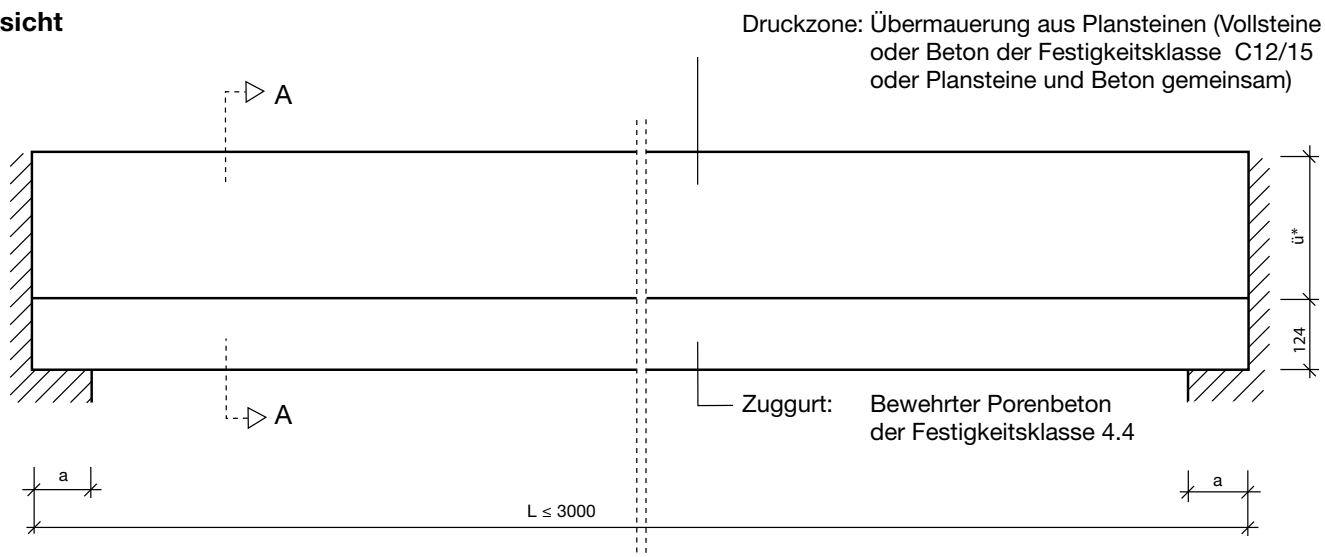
sicht

Druckzone: Übermauerung aus Plansteinen (Vollsteine oder Beton der Festigkeitsklasse C12/15 oder Plansteine und Beton gemeinsam)

A

ü*

124

A

Zuggurt: Bewehrter Porenbeton der Festigkeitsklasse 4.4

a

a

L ≤ 3000